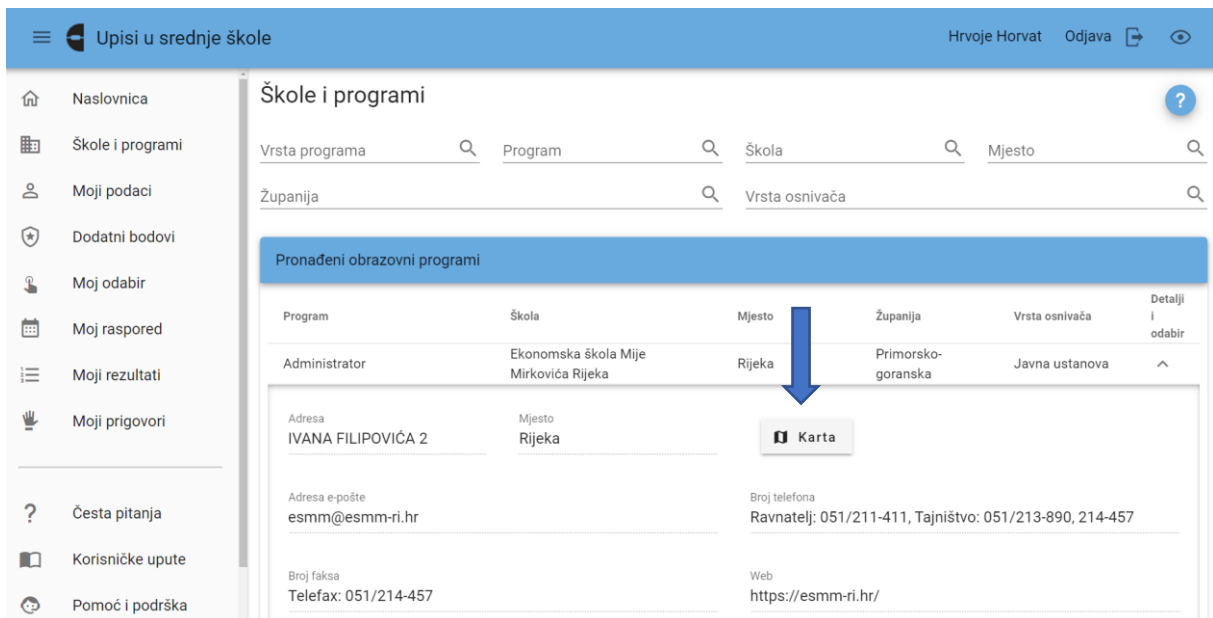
Upisi u srednje škole

Hrvoje Horvat Odjava

Naslovnica
Škole i programi
Moji podaci
Dodatni bodovi
Moj odabir
Moj raspored
Moji rezultati
Moji prigovori

Česta pitanja
Korisničke upute
Pomoć i podrška

Škole i programi

?

Vrsta programa
Program
Škola
Mjesto
Županija
Vrsta osnivača

Pronađeni obrazovni programi

| Program | Škola | Mjesto | Županija | Vrsta osnivača | Detalji i odabir |
|---|---|---|---|---|---|
| Administrator | Ekonomska škola Mije Mirkovića Rijeka | Rijeka | Primorsko-goranska | Javna ustanova | |

Adresa
IVANA FILIPOVIĆA 2

Mjesto
Rijeka

Karta

Adresa e-pošte
esmm@esmm-ri.hr

Broj telefona
Ravnatelj: 051/211-411, Tajništvo: 051/213-890, 214-457

Broj faksa
Telefax: 051/214-457

Web
https://esmm-ri.hr/